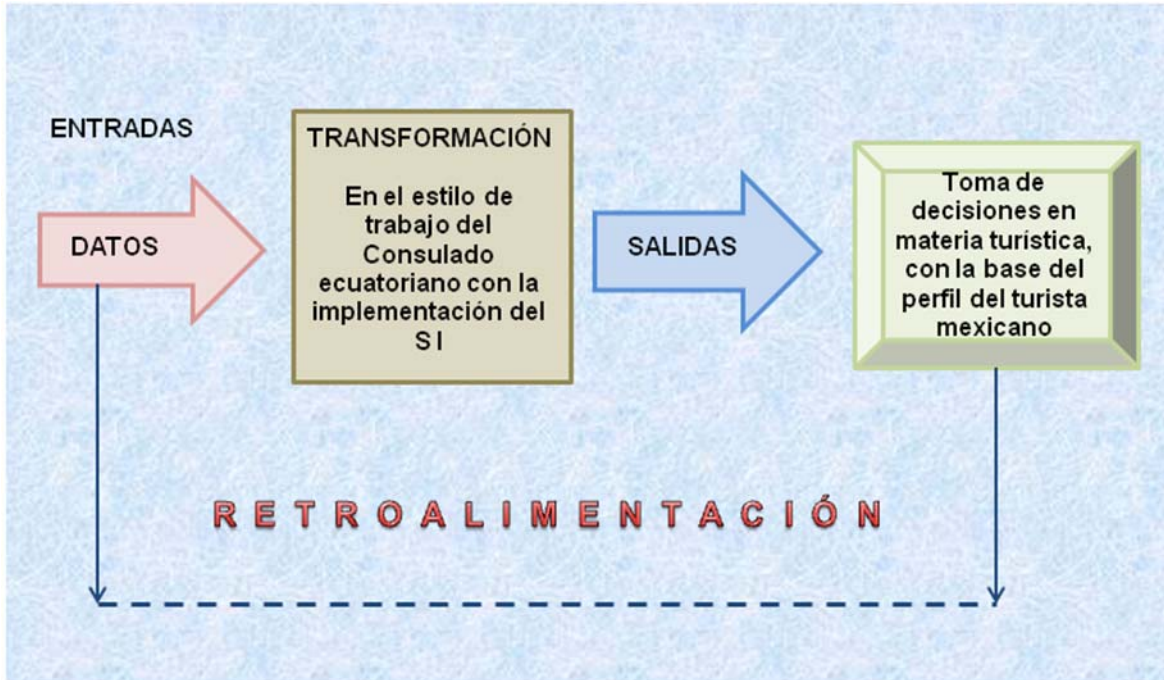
ENTRADAS

DATOS

TRANSFORMACIÓN

En el estilo de trabajo del Consulado ecuatoriano con la implementación del S I

SALIDAS

Toma de decisiones en materia turística, con la base del perfil del turista mexicano

R E T R O A L I M E N T A C I Ó N